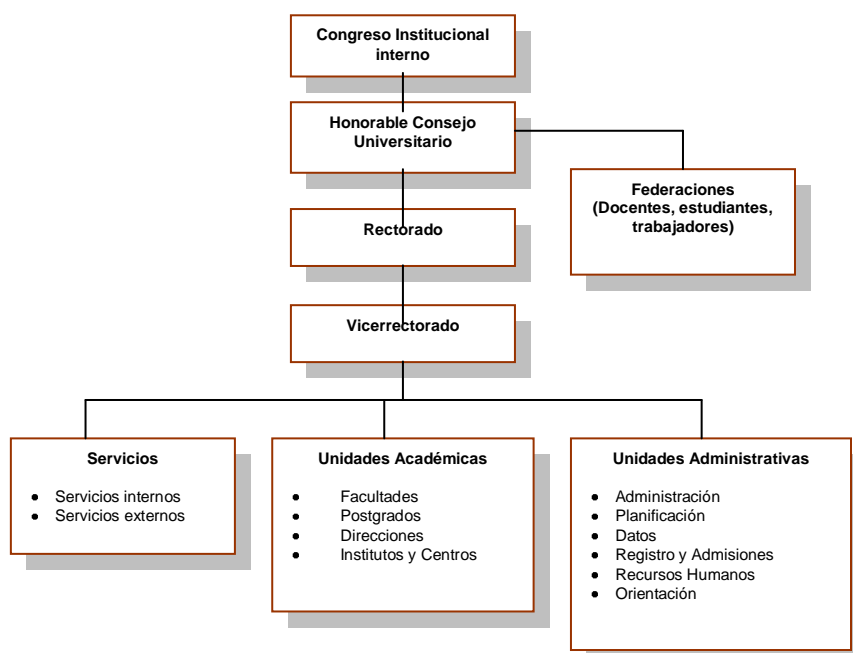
Congreso Institucional interno

Honorable Consejo Universitario

Federaciones (Docentes, estudiantes, trabajadores)

Rectorado

Vicerrectorado

Servicios

- Servicios internos
- Servicios externos

Unidades Académicas

- Facultades
- Postgrados
- Direcciones
- Institutos y Centros

Unidades Administrativas

- Administración
- Planificación
- Datos
- Registro y Admisiones
- Recursos Humanos
- Orientación